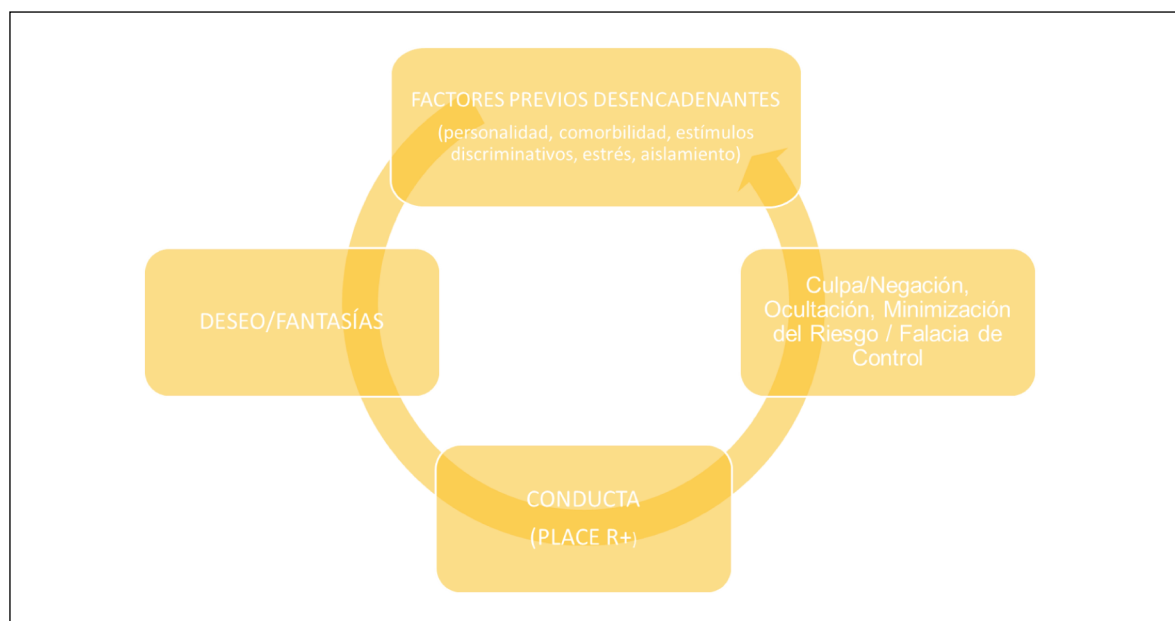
FACTORES PREVIOS DESENCADENANTES
(personalidad, comorbilidad, estímulos discriminativos, estrés, aislamiento)

Culpa/Negación, Ocultación, Minimización del Riesgo / Falacia de Control

CONDUCTA
(PLACE R+)

DESEO/FANTASÍAS